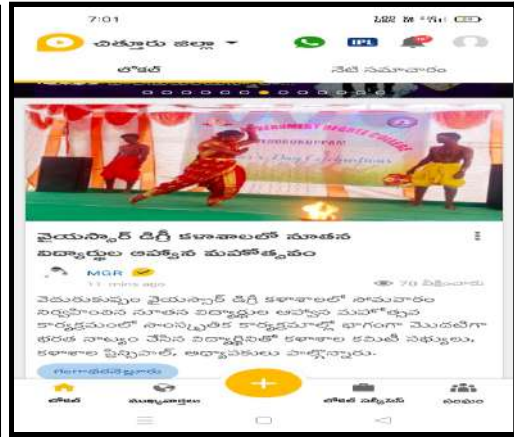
7:01

చిత్తూరు జిల్లా

లోకల్

నేటి సమాచారం

వైయస్సార్ డిగ్రీ కళాశాలలో నూతన విద్యార్థుల ఆహ్వాన మహోత్సవం

MGR

11 mins ago

78 వీక్షణలు

వెదురుకుప్పం వైయస్సార్ డిగ్రీ కళాశాలలో సోమవారం నిర్వహించిన నూతన విద్యార్థుల ఆహ్వాన మహోత్సవ కార్యక్రమంలో సాంస్కృతిక కార్యక్రమాల్లో భాగంగా మొదటిగా భరత నాట్యం చేసిన విద్యార్థినితో కళాశాల కమిటీ సభ్యులు, కళాశాల ప్రిన్సిపాల్, అధ్యాపకులు పాల్గొన్నారు.

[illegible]

లోకల్

ముఖ్యాంశాలు

లోకల్ సర్వీసెస్

సంఘం